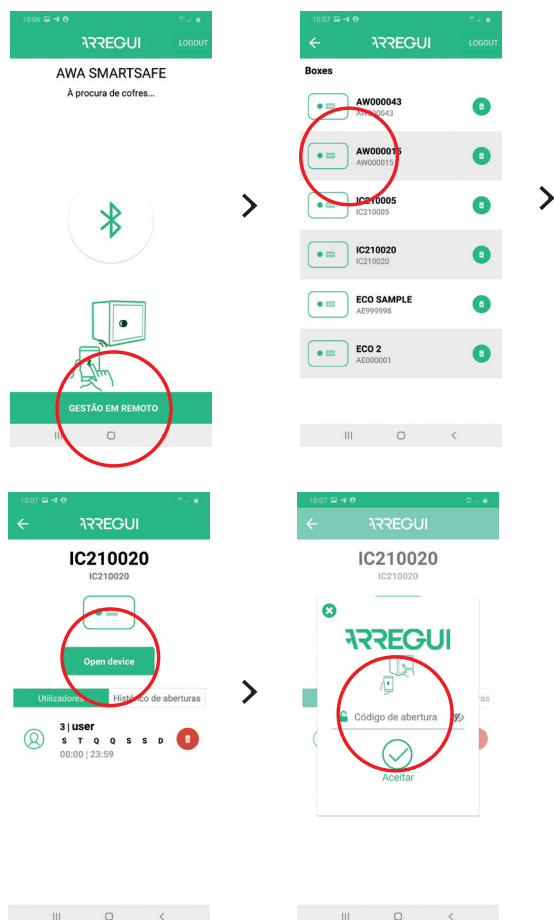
10:06

ARREGUI LOGOUT

AWA SMARTSAFE

À procura de cofres...

GESTÃO EM REMOTO

10:07

ARREGUI LOGOUT

Boxes

AW000043
AW000043

AW000015
AW000015

IC210005
IC210005

IC210020
IC210020

ECO SAMPLE
AE999998

ECO 2
AE000001

10:07

ARREGUI

IC210020
IC210020

Open device

Utilizadores Histórico de aberturas

3 | user
S T Q Q S S D
00:00 | 23:59

10:07

ARREGUI

IC210020
IC210020

ARREGUI

Código de abertura

Aceitar